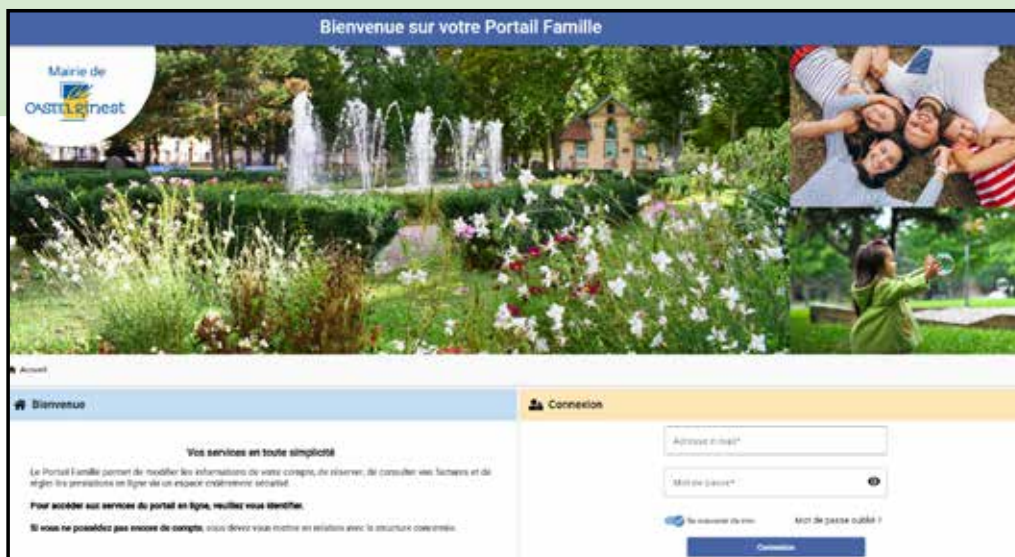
Bienvenue sur votre Portail Famille

Mairie de CASTELGINEST

Accueil

Bienvenue

Vos services en toute simplicité

Le Portail Famille permet de modifier les informations de votre compte, de réserver, de consulter vos factures et de régler les prestations en ligne via un espace entièrement sécurisé.

Pour accéder aux services du portail en ligne, veuillez vous identifier.

Si vous ne possédez pas encore de compte, vous devez vous mettre en relation avec la structure concernée.

Connexion

Adresse e-mail*

Mot de passe*

Se souvenir de moi

Mot de passe oublié ?

Connexion